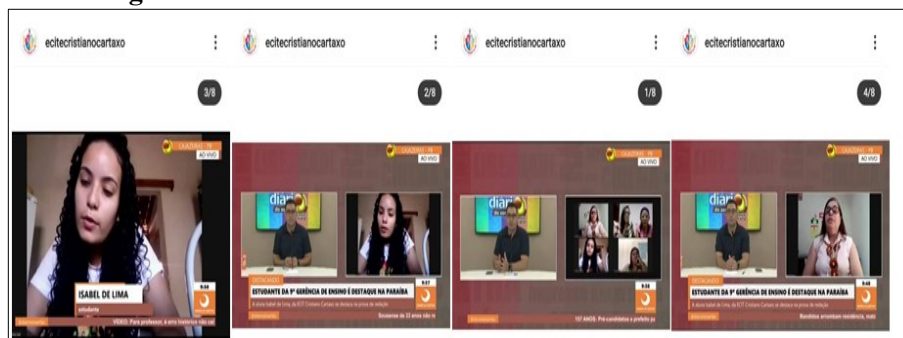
ecitecristianocartaxo ⋮

3/8

CAJAZEIRAS - PB
AO VIVO

ISABEL DE LIMA
estudante

VÍDEO: Para professor, é uma trajetória não só

ecitecristianocartaxo ⋮

2/8

CAJAZEIRAS - PB
AO VIVO

diári

DESTAQUE

ESTUDANTE DA 9ª GERÊNCIA DE ENSINO É DESTAQUE NA PARAÍBA

A aluna Isabel de Lima, da ECIT Cristiano Cartaxo se destaca na prova de redação

Sousenses de 22 anos são m

ecitecristianocartaxo ⋮

1/8

CAJAZEIRAS - PB
AO VIVO

157 ANOS: Pré-candidatos a prefeito p

ecitecristianocartaxo ⋮

4/8

CAJAZEIRAS - PB
AO VIVO

diári

DESTAQUE

ESTUDANTE DA 9ª GERÊNCIA DE ENSINO É DESTAQUE NA PARAÍBA

A aluna Isabel de Lima, da ECIT Cristiano Cartaxo se destaca na prova de redação

Bandidos arrombam residência, rouba